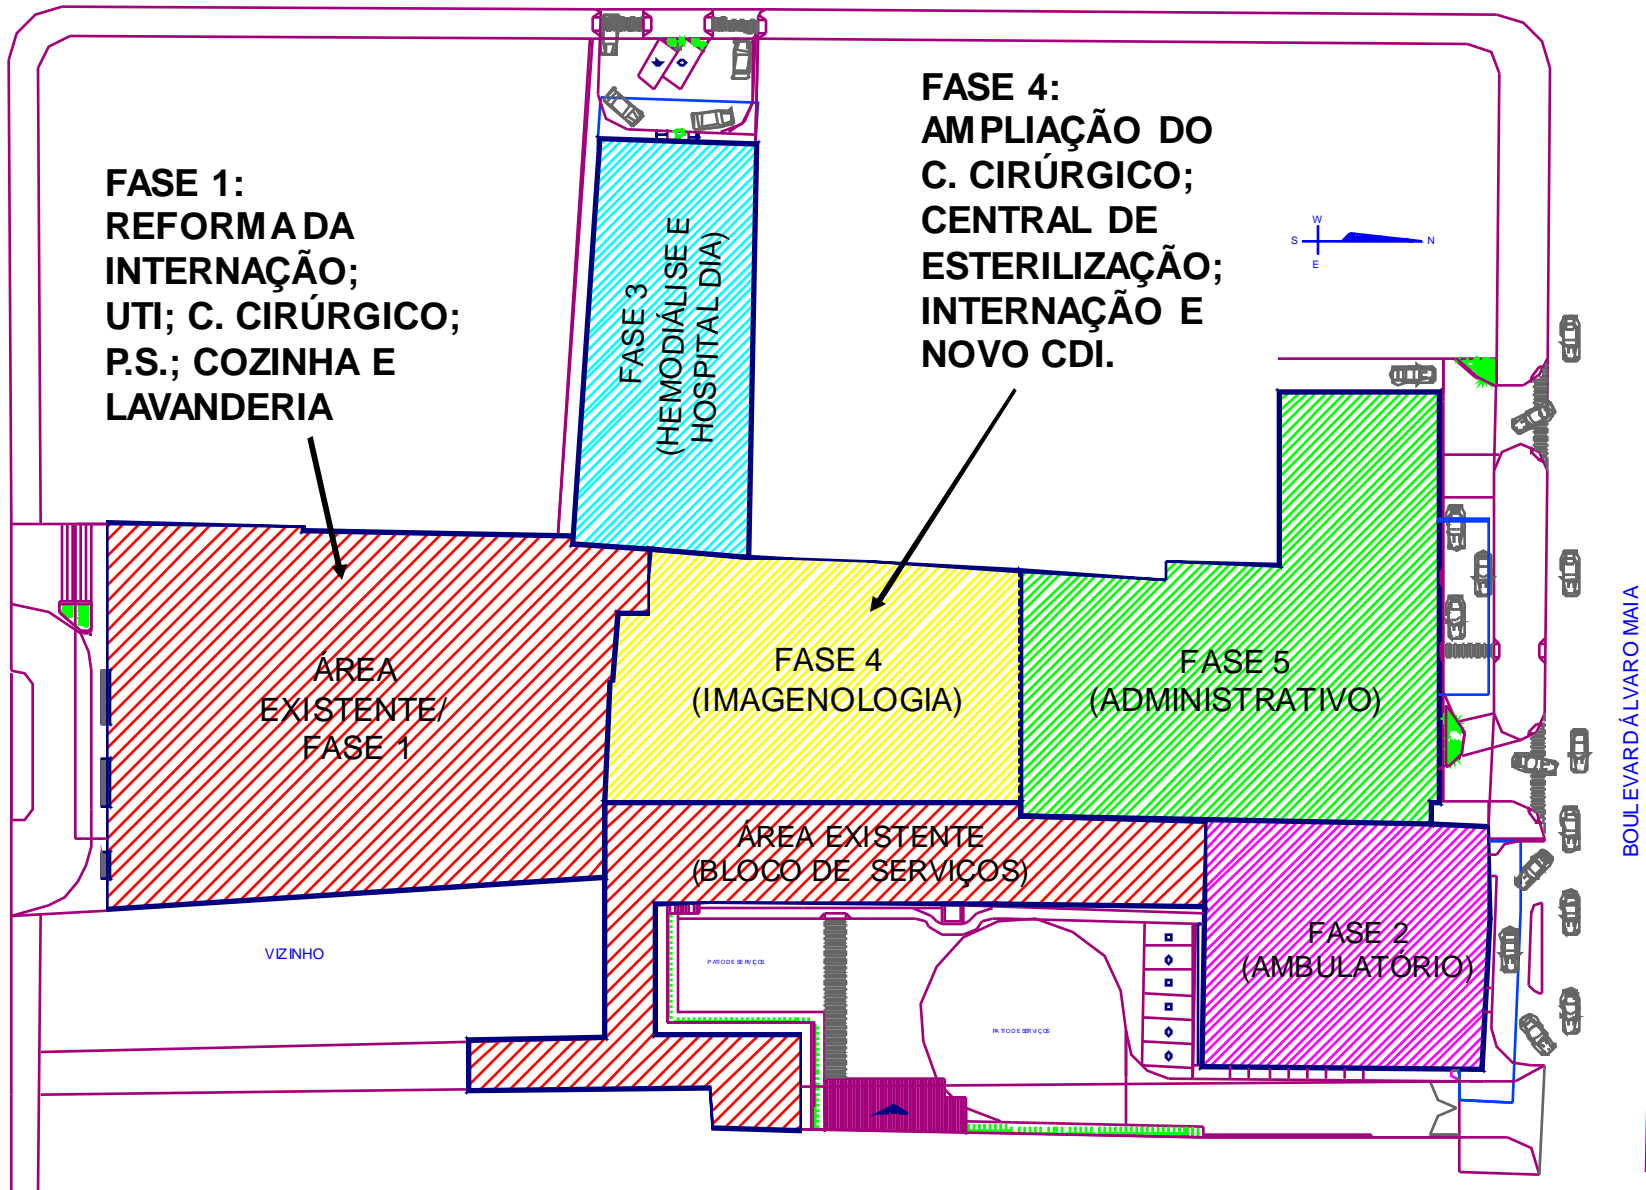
FASE 1:
REFORMA DA INTERNAÇÃO;
UTI; C. CIRÚRGICO;
P.S.; COZINHA E LAVANDERIA

FASE 3
(HEMODIÁLISE E HOSPITAL DIA)

FASE 4:
AMPLIAÇÃO DO C. CIRÚRGICO;
CENTRAL DE ESTERILIZAÇÃO;
INTERNAÇÃO E NOVO CDI.

W
S
N
E

ÁREA EXISTENTE/ FASE 1

FASE 4
(IMAGENOLOGIA)

FASE 5
(ADMINISTRATIVO)

ÁREA EXISTENTE
(BLOCO DE SERVIÇOS)

FASE 2
(AMBULATÓRIO)

VIZINHO

PATIO DE SERVIÇOS

PATIO DE SERVIÇOS

BOULEVARD ÁLVARO MAIA